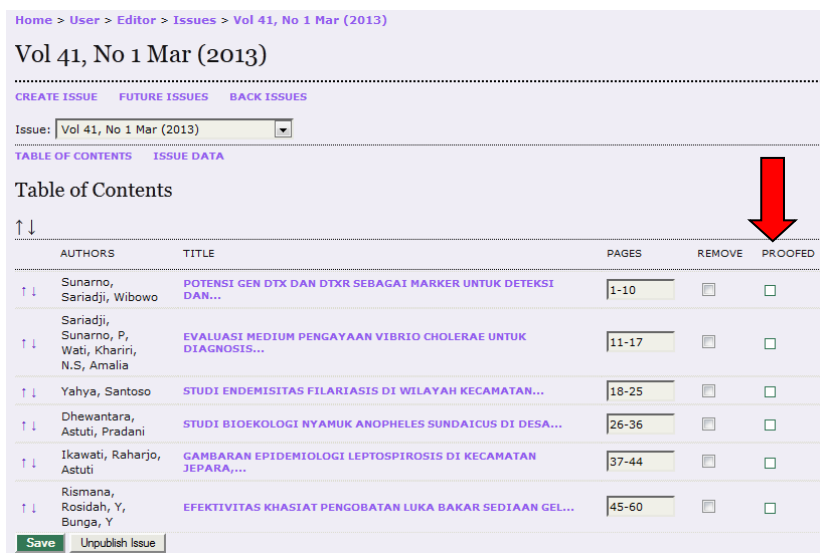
Home > User > Editor > Issues > Vol 41, No 1 Mar (2013)

Vol 41, No 1 Mar (2013)

CREATE ISSUE FUTURE ISSUES BACK ISSUES

Issue: Vol 41, No 1 Mar (2013)

TABLE OF CONTENTS ISSUE DATA

Table of Contents

↑↓

| | AUTHORS | TITLE | PAGES | REMOVE | PROOFED |
|---|---|---|---|---|---|
| ↑↓ | Sunarno, Sariadji, Wibowo | POTENSI GEN DTX DAN DTXR SEBAGAI MARKER UNTUK DETEKSI DAN... | 1-10 | | |
| ↑↓ | Sariadji, Sunarno, P, Wati, Khariri, N.S, Amalia | EVALUASI MEDIUM PENGAYAAN VIBRIO CHOLERAE UNTUK DIAGNOSIS... | 11-17 | | |
| ↑↓ | Yahya, Santoso | STUDI ENDEMISITAS FILARIASIS DI WILAYAH KECAMATAN... | 18-25 | | |
| ↑↓ | Dhewantara, Astuti, Pradani | STUDI BIOEKOLOGI NYAMUK ANOPHELES SUNDAICUS DI DESA... | 26-36 | | |
| ↑↓ | Ikawati, Raharjo, Astuti | GAMBARAN EPIDEMIOLOGI LEPTOSPIROSIS DI KECAMATAN JEPARA,... | 37-44 | | |
| ↑↓ | Rismana, Rosidah, Y, Bunga, Y | EFEKTIVITAS KHASIAT PENGOBATAN LUKA BAKAR SEDIAAN GEL... | 45-60 | | |

Save Unpublish Issue